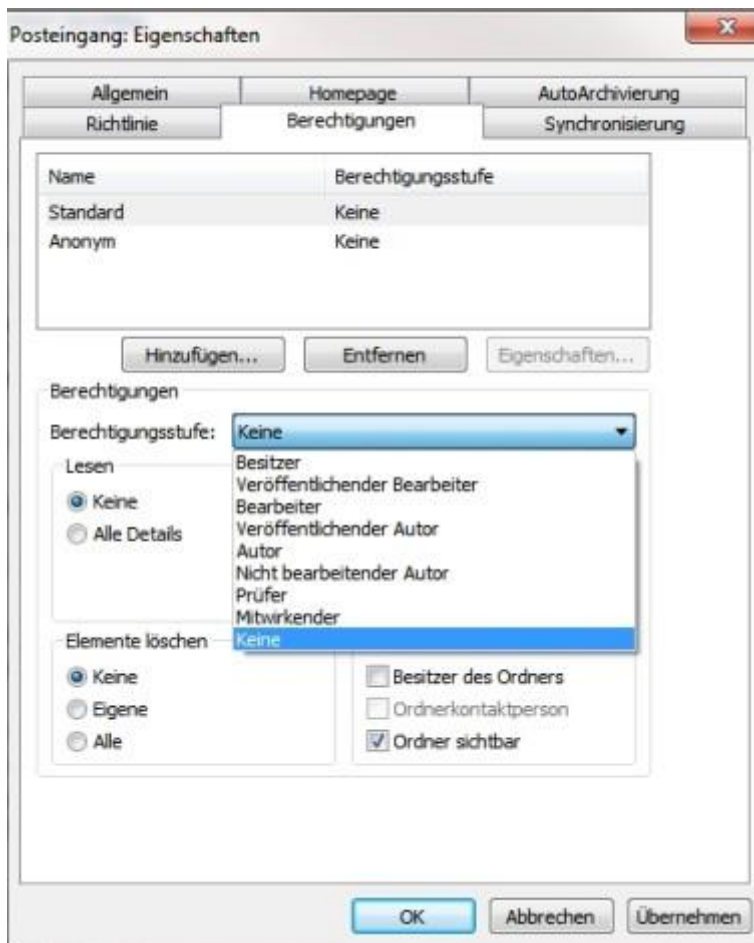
Posteingang: Eigenschaften

Allgemein
Homepage
AutoArchivierung
Richtlinie
Berechtigungen
Synchronisierung

| Name | Berechtigungsstufe |
|---|---|
| Standard | Keine |
| Anonym | Keine |

Hinzufügen...
Entfernen
Eigenschaften...

Berechtigungen

Berechtigungsstufe: Keine

Besitzer
Veröffentlichender Bearbeiter
Bearbeiter
Veröffentlichender Autor
Autor
Nicht bearbeitender Autor
Prüfer
Mitwirkender
Keine

Lesen
Keine
Alle Details

Elemente löschen
Keine
Eigene
Alle

Besitzer des Ordners
Ordnerkontaktperson
Ordner sichtbar

OK
Abbrechen
Übernehmen